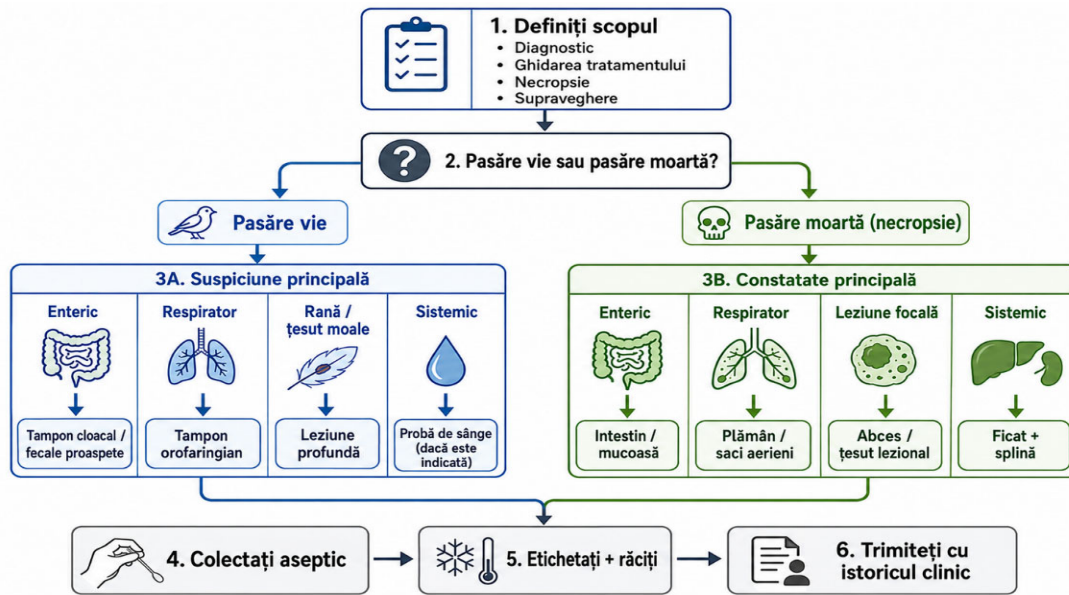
1. Definiți scopul
• Diagnostic
• Ghidarea tratamentului
• Necropsie
• Supraveghere

2. Pasăre vie sau pasăre moartă?

Pasăre vie

Pasăre moartă (necropsie)

3A. Suspiciune principală

Enteric
Tampon cloacal / fecale proaspete

Respirator
Tampon orofaringian

Rană / țesut moale
Leziune profundă

Sistemic
Probă de sânge (dacă este indicată)

3B. Constatate principală

Enteric
Intestin / mucoasă

Respirator
Plămân / saci aerieni

Leziune focală
Abces / țesut lezional

Sistemic
Ficat + splină

4. Colectați aseptic

5. Etichetați + răciți

6. Trimiteți cu istoricul clinic